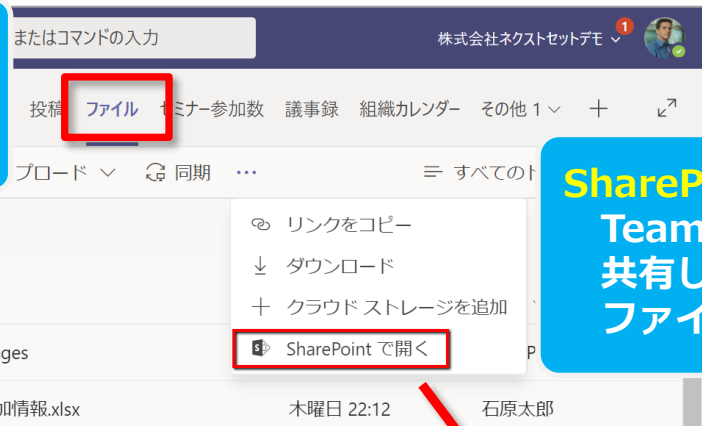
またはコマンドの入力

株式会社ネクストセットデモ

1

投稿 ファイル セミナー参加数 議事録 組織カレンダー その他 1

プロード 同期 ··· すべてのド

リンクをコピー

ダウンロード

クラウド ストレージを追加

SharePoint で開く

ges

加情報.xlsx 木曜日 22:12 石原太郎

ShareP
Team
共有し
ファイ